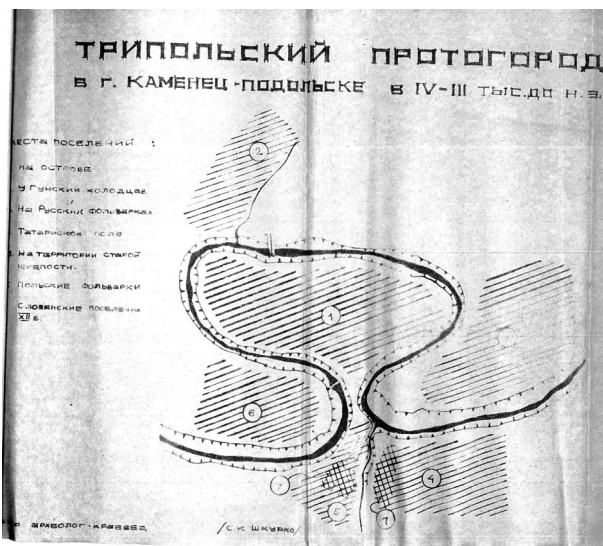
ТРИПОЛЬСКИЙ ПРОТОГОРОД
в г. КАМЕНЕЦ-ПОДОЛЬСКЕ в IV-III тыс. до н. э.

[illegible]еста поселений :
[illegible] На острове
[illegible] У Гунских колодцев
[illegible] На Русских фольварках
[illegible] Татарское поле
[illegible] На территории старой крепости.
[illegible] Польские фольварки
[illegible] Славянские поселения XII в.

2
1
6
7
5
4
7

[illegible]о археолог-краевед /С.К. Шкурко/